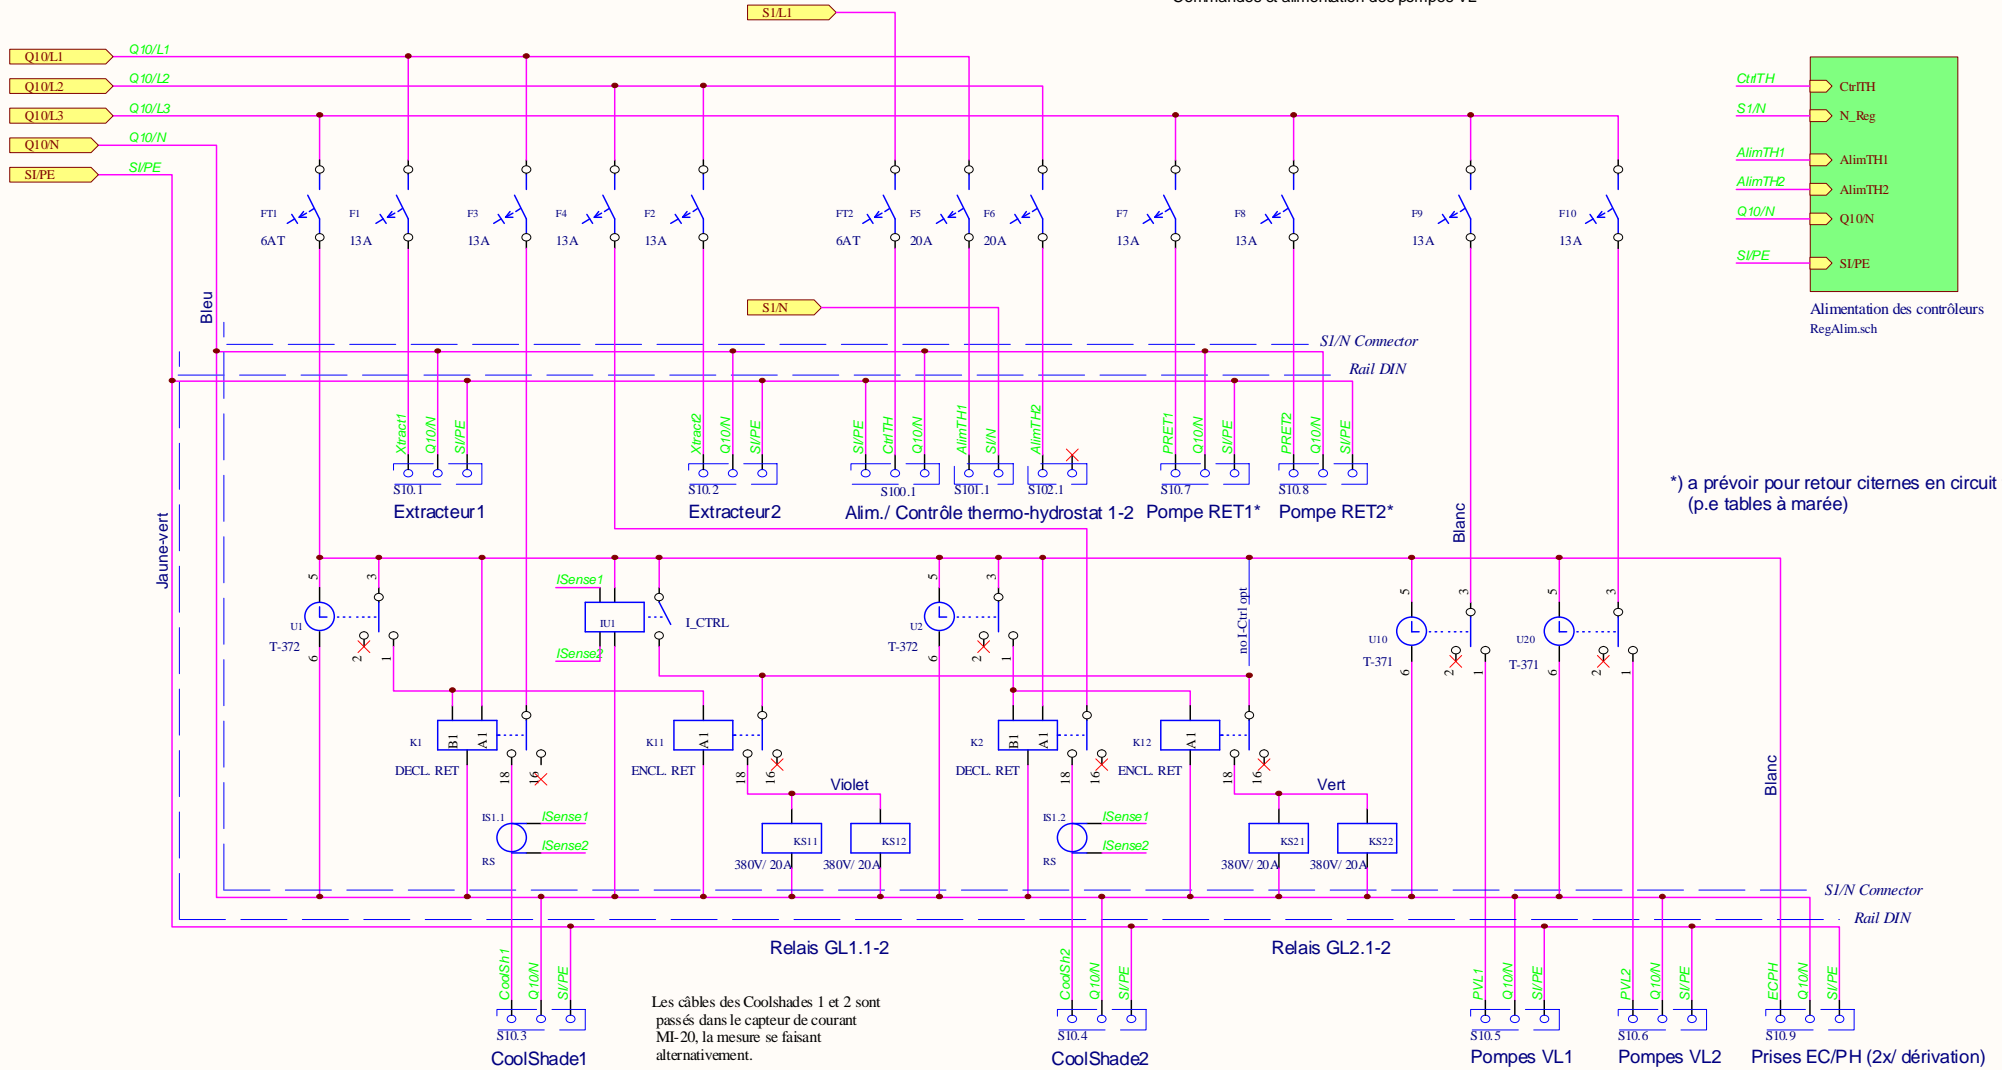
S1/L1

Q10/L1 Q10/L1
Q10/L2 Q10/L2
Q10/L3 Q10/L3
Q10/N Q10/N
SI/PE SI/PE

FT1 6AT
F1 13A
F3 13A
F4 13A
F2 13A
FT2 6AT
F5 20A
F6 20A
F7 13A
F8 13A
F9 13A
F10 13A

CtrlTH CtrlTH
S1/N N_Reg
AlimTH1 AlimTH1
AlimTH2 AlimTH2
Q10/N Q10/N
SI/PE SI/PE
Alimentation des contrôleurs
RegAlim.sch

S1/N

Bleu
S1/N Connector
Rail DIN

Xtract1 Q10/N SI/PE
S10.1
Extracteur1

Xtract2 Q10/N SI/PE
S10.2
Extracteur2

SI/PE CtrlTH Q10/N AlimTH1 S1/N AlimTH2
S100.1 S101.1 S102.1
Alim./ Contrôle thermo-hydrostat 1-2

PRET1 Q10/N SI/PE
S10.7
Pompe RET1*

PRET2 Q10/N SI/PE
S10.8
Pompe RET2*

*) a prévoir pour retour citernes en circuit (p.e tables à marée)

Jaune-vert
Blanc

U1 5 3 6 2 1
T-372
ISense1
IU1
ISense2
I_CTRL
U2 5 3 6 2 1
T-372
no I-Ctrl opt
U10 5 3 6 2 1
T-371
U20 5 3 6 2 1
T-371

K1 B1 A1
DECL. RET
18 16
K11 A1
ENCL. RET
18 16
Violet
K2 B1 A1
DECL. RET
18 16
K12 A1
ENCL. RET
18 16
Vert

IS1.1 ISense1 ISense2
RS
KS11 KS12
380V/ 20A 380V/ 20A
IS1.2 ISense1 ISense2
RS
KS21 KS22
380V/ 20A 380V/ 20A

Blanc
S1/N Connector
Rail DIN

Relais GL1.1-2
Relais GL2.1-2

CoolSh1 Q10/N SI/PE
S10.3
CoolShade1

Les câbles des Coolshades 1 et 2 sont passés dans le capteur de courant MI-20, la mesure se faisant alternativement.

CoolSh2 Q10/N SI/PE
S10.4
CoolShade2

PVL1 Q10/N SI/PE
S10.5
Pompes VL1

PVL2 Q10/N SI/PE
S10.6
Pompes VL2

ECPH Q10/N SI/PE
S10.9
Prises EC/PH (2x/ dérivation)